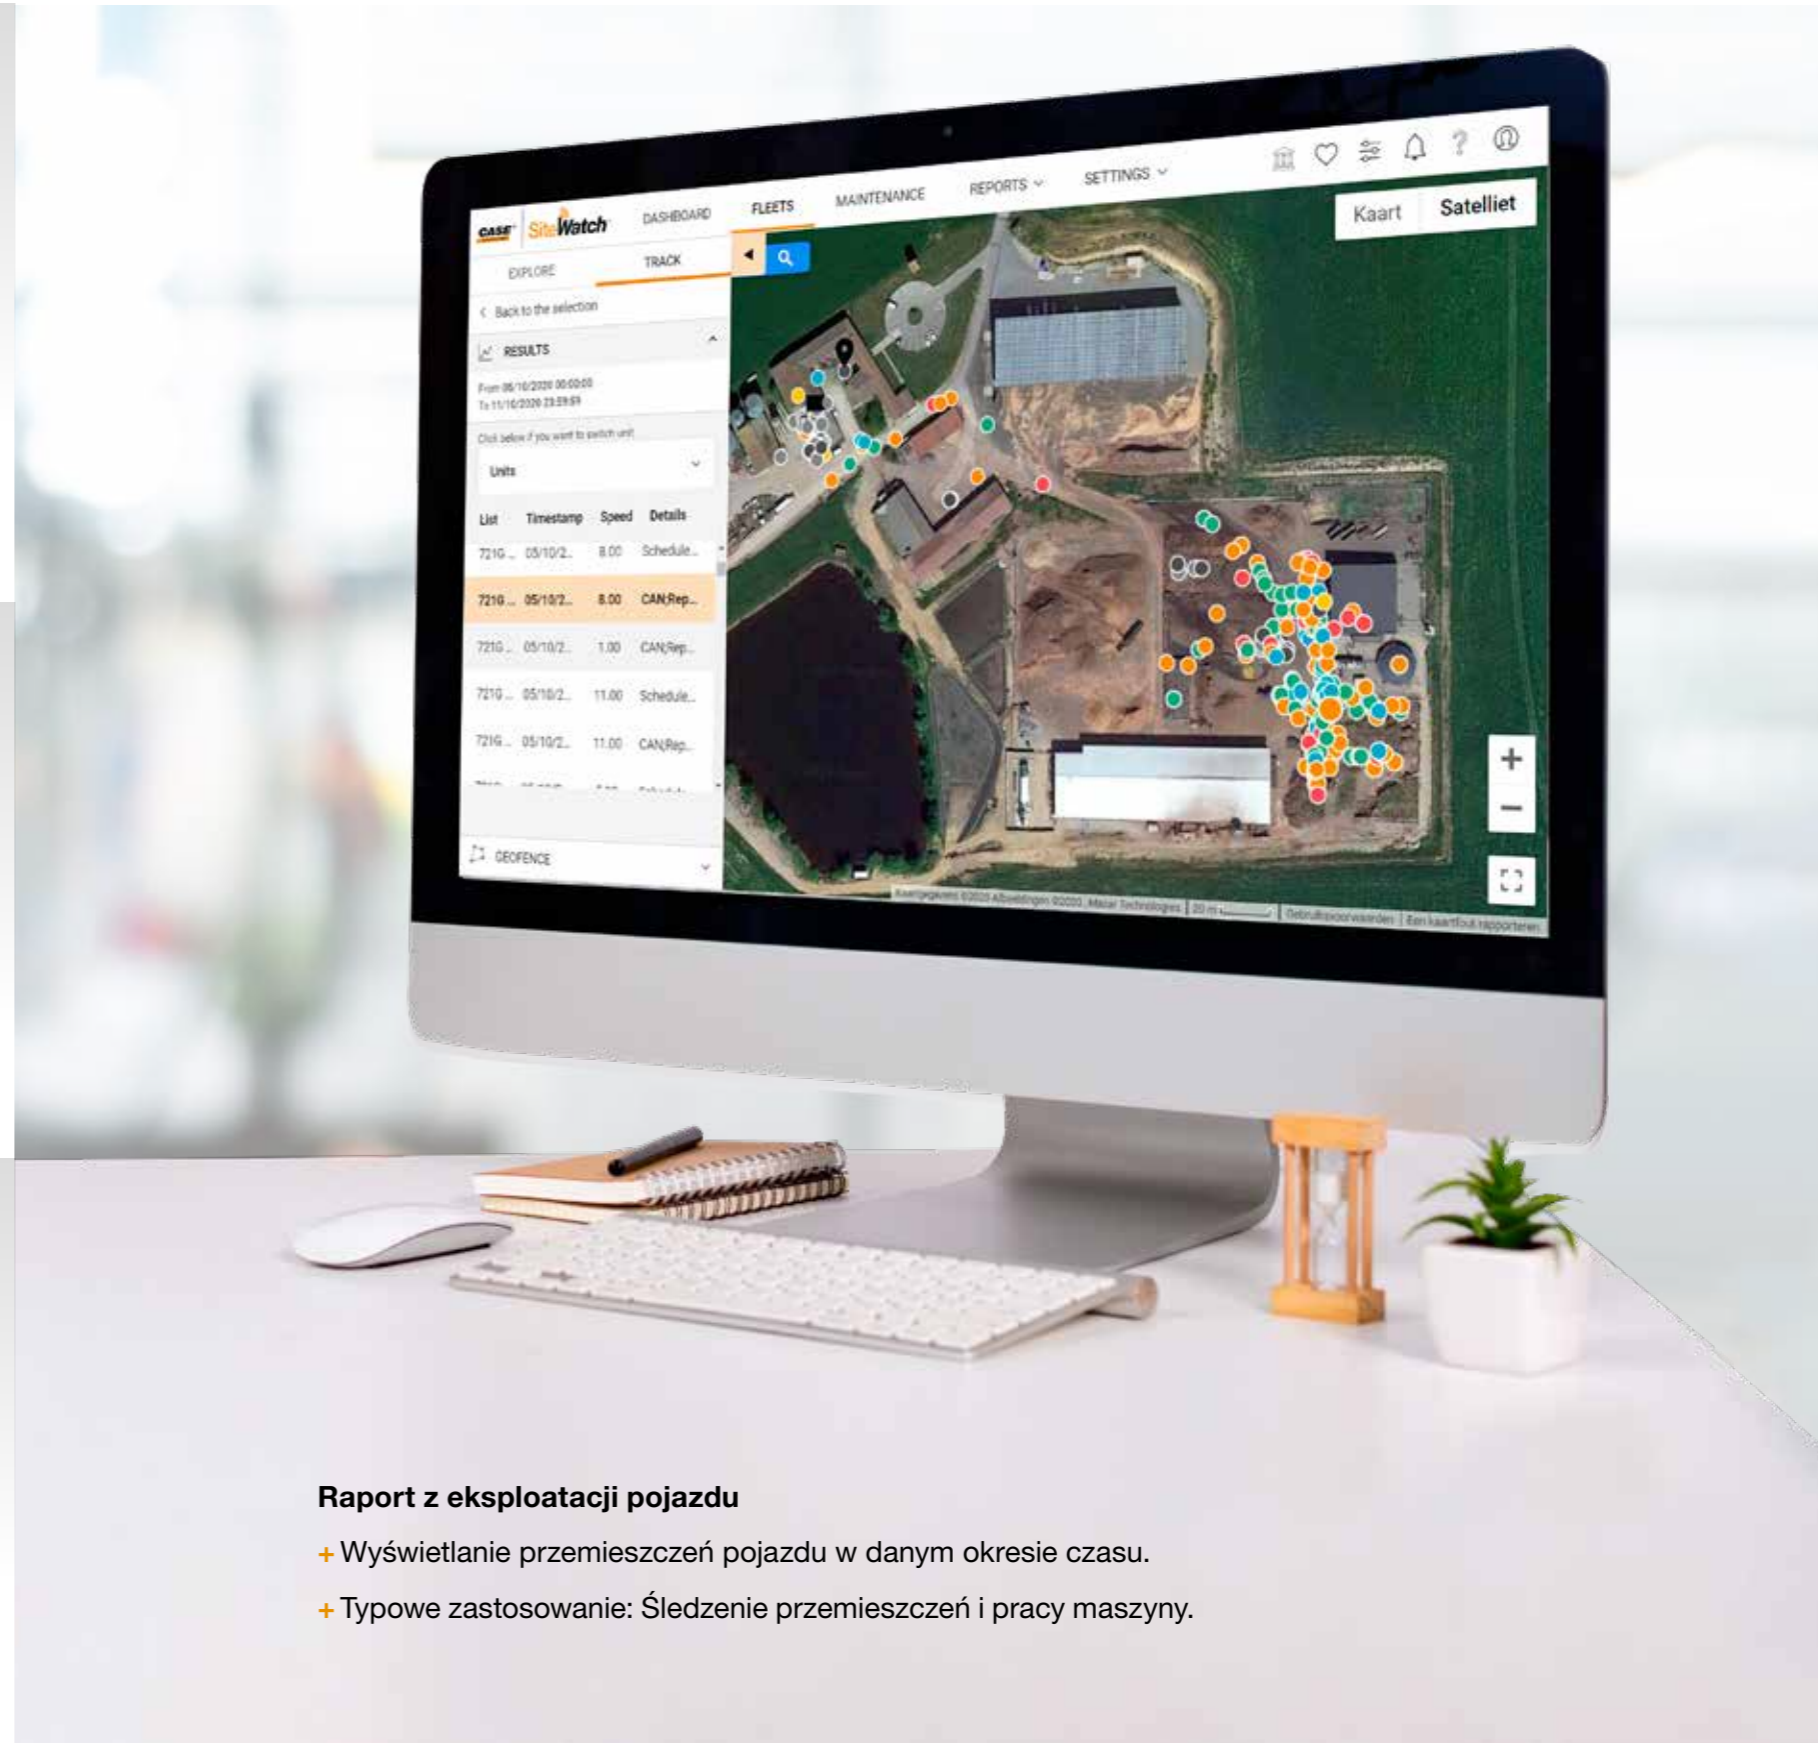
CASE SiteWatch DASHBOARD FLEETS MAINTENANCE REPORTS SETTINGS

Kaart Satelliet

EXPLORE TRACK

Back to the selection

RESULTS

From 05/10/2020 00:00:00
To 11/10/2020 23:59:59

Click below if you want to switch unit

Units

| List | Timestamp | Speed | Details |
|---|---|---|---|
| 721G... | 05/10/2... | 8.00 | Schedule... |
| 721G... | 05/10/2... | 8.00 | CAN;Rep... |
| 721G... | 05/10/2... | 1.00 | CAN;Rep... |
| 721G... | 05/10/2... | 11.00 | Schedule... |
| 721G... | 05/10/2... | 11.00 | CAN;Rep... |

GEOFENCE

Kaartgegevens ©2020 Afbeeldingen ©2020, Maxar Technologies | 20 m | Gebruiksvoorwaarden | Een kaartfout rapporteren

Raport z eksploatacji pojazdu

+ Wyświetlanie przemieszczeń pojazdu w danym okresie czasu.

+ Typowe zastosowanie: Śledzenie przemieszczeń i pracy maszyny.